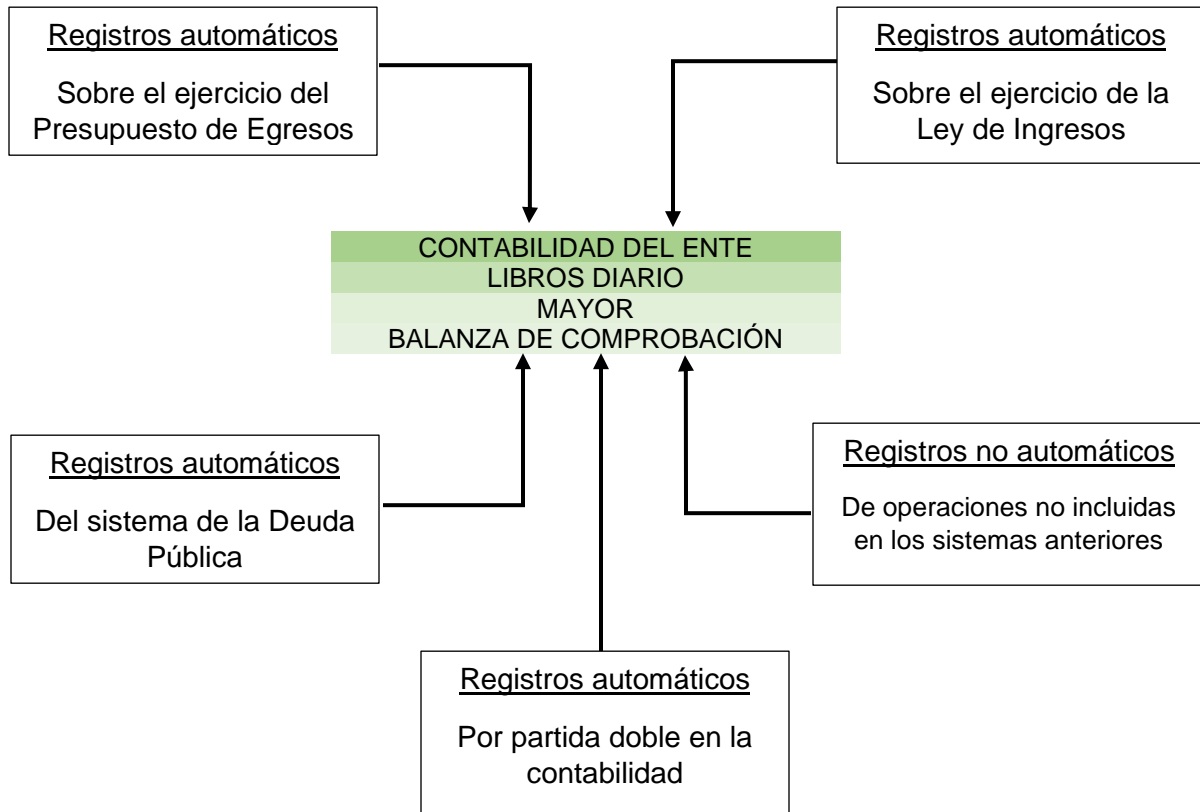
Registros automáticos

Sobre el ejercicio del Presupuesto de Egresos

Registros automáticos

Sobre el ejercicio de la Ley de Ingresos

CONTABILIDAD DEL ENTE
LIBROS DIARIO
MAYOR
BALANZA DE COMPROBACIÓN

Registros automáticos

Del sistema de la Deuda Pública

Registros no automáticos

De operaciones no incluidas en los sistemas anteriores

Registros automáticos

Por partida doble en la contabilidad